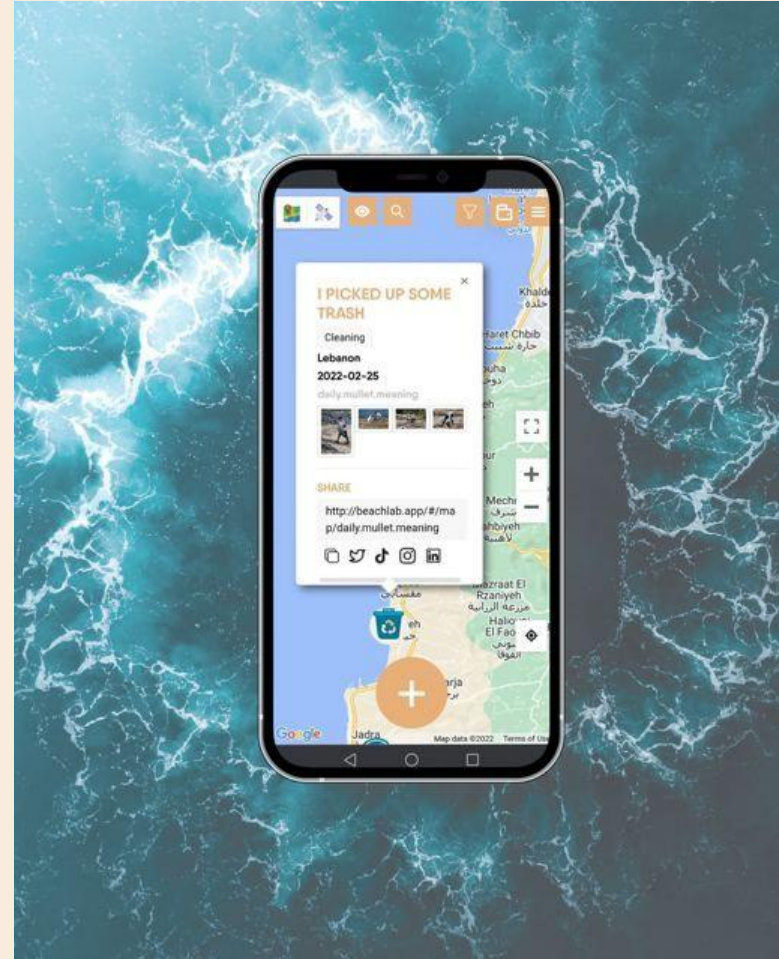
I PICKED UP SOME TRASH

×

Cleaning

Lebanon

2022-02-25

daily.mullet.meaning

SHARE

http://beachlab.app/#/map/daily.mullet.meaning

Khalde
خلدة

Haret Chbib
حارة شبيب

Mechref
مشرف

Mazraat El Rzaniyeh
مزرعة الزرانية

Haloua
El Faouar

Jadra

Google

Map data ©2022 Terms of Use